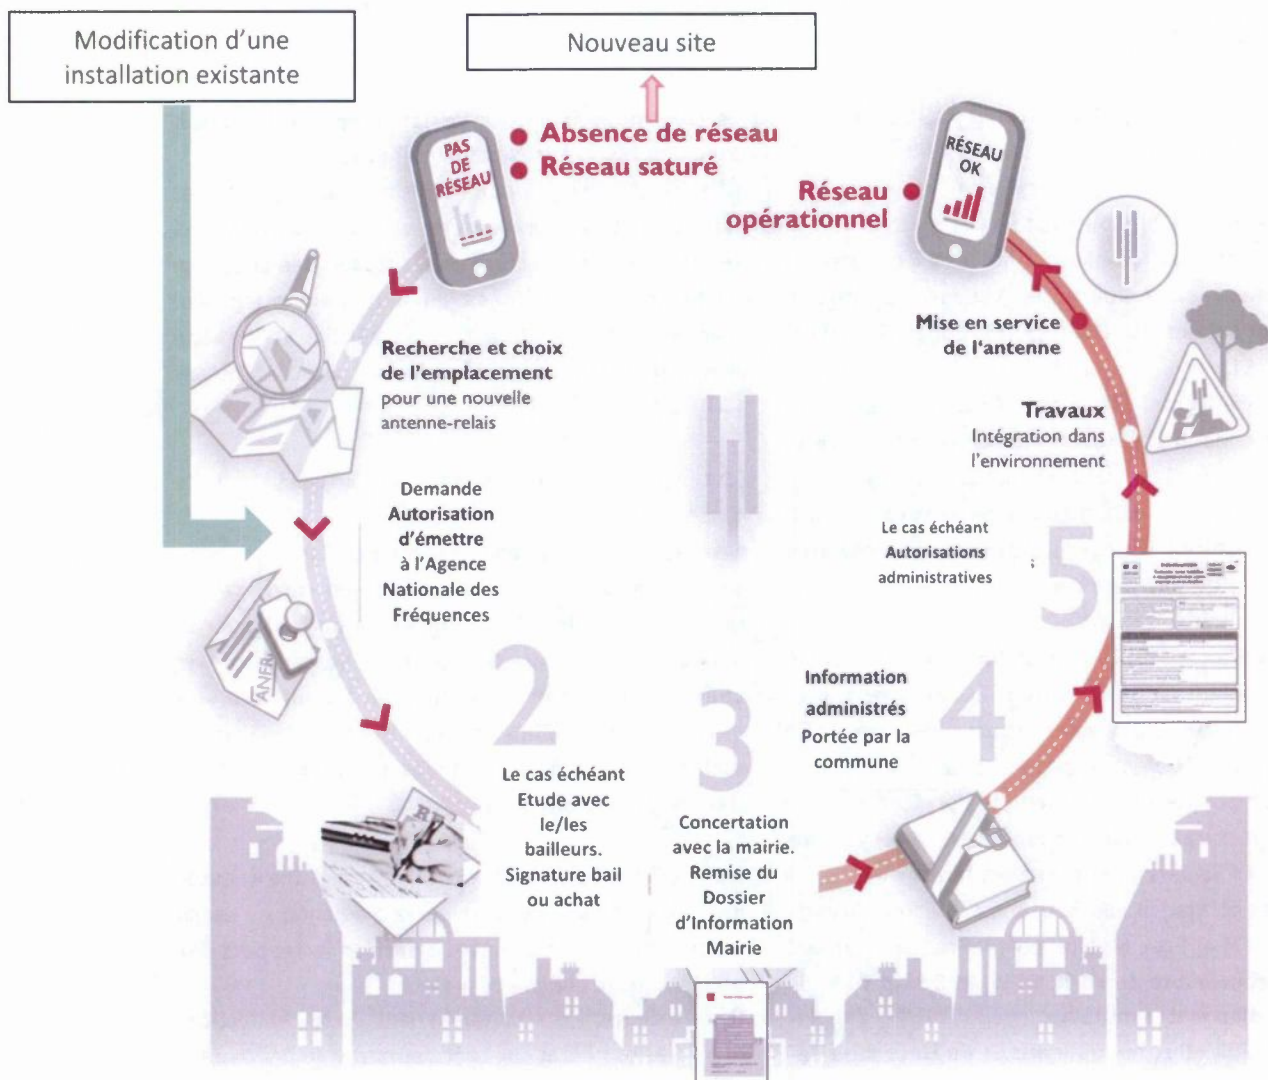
Modification d'une installation existante

Nouveau site

PAS DE RÉSEAU

Absence de réseau
Réseau saturé

RÉSEAU OK

Réseau opérationnel

Recherche et choix de l'emplacement pour une nouvelle antenne-relais

Mise en service de l'antenne

Travaux
Intégration dans l'environnement

Demande Autorisation d'émettre à l'Agence Nationale des Fréquences

ANFR

Le cas échéant Autorisations administratives

5

2

3

4

Information administrés Portée par la commune

Le cas échéant Etude avec le/les bailleurs. Signature bail ou achat

Concertation avec la mairie. Remise du Dossier d'Information Mairie